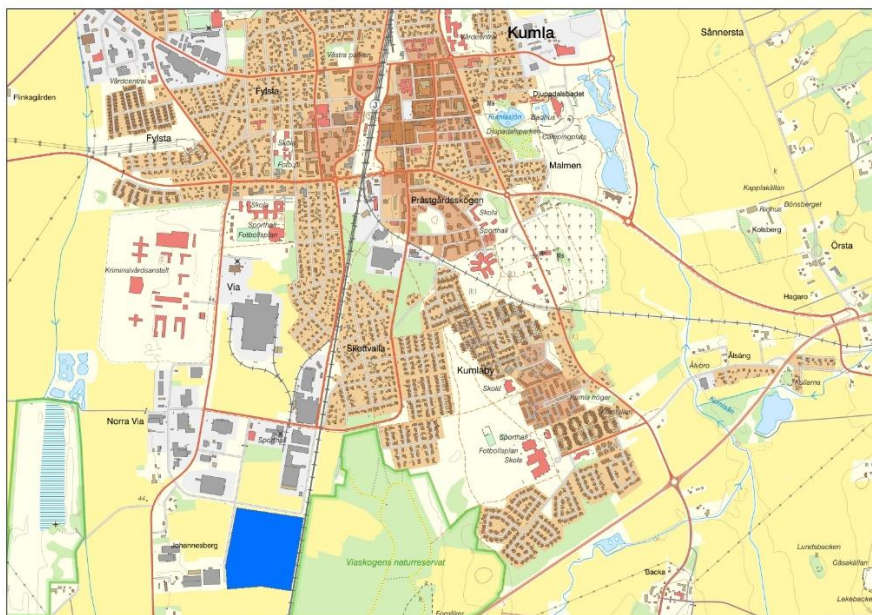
Kumla
Sånnersta
Vårdcentral
Västra parken
Vårdcentral
Finkagården
Fylsta
Fylsta
Skola
Fotboll
Djupadalsbadet
Badhus
Kumlasjön
Djupadalsparken
Campingplats
Malmen
Prästgårdsskogen
Skola
Sporthall
Skola
Sporthall
Fotbollsplan
Kriminalvårdsanstalt
Via
Kapplaskällan
Bönsberget
Kolsberg
Örsta
Hagaro
Skogsvalla
Kumlaby
Skola
Norra Via
Sporthall
Ålsäng
Älvoro
Sporthall
Fotbollsplan
Skola
Johannesberg
Viaskogens naturreservat
Lundsbacken
Gåsakällan
Backa
Lekebacke